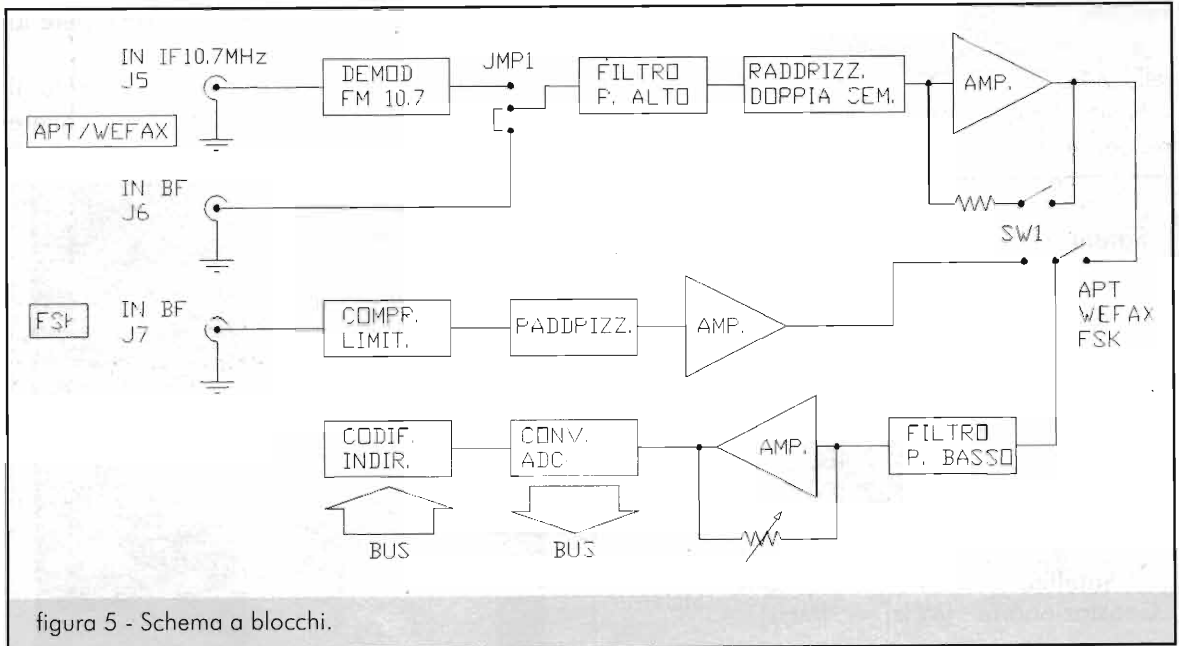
IN IF10.7MHz
J5

APT/WEFAX

DEMOD
FM 10.7

JMP1

FILTRO
P. ALTO

RADDRIZZ.
DOPPIA SEM.

AMP.

IN BF
J6

SW1

FSK

IN BF
J7

COMPR.
LIMIT.

RADDRIZZ.

AMP.

APT
WEFAX
FSK

CODIF.
INDIR.

CONV.
ADC

AMP.

FILTRO
P. BASSO

BUS

BUS

figura 5 - Schema a blocchi.